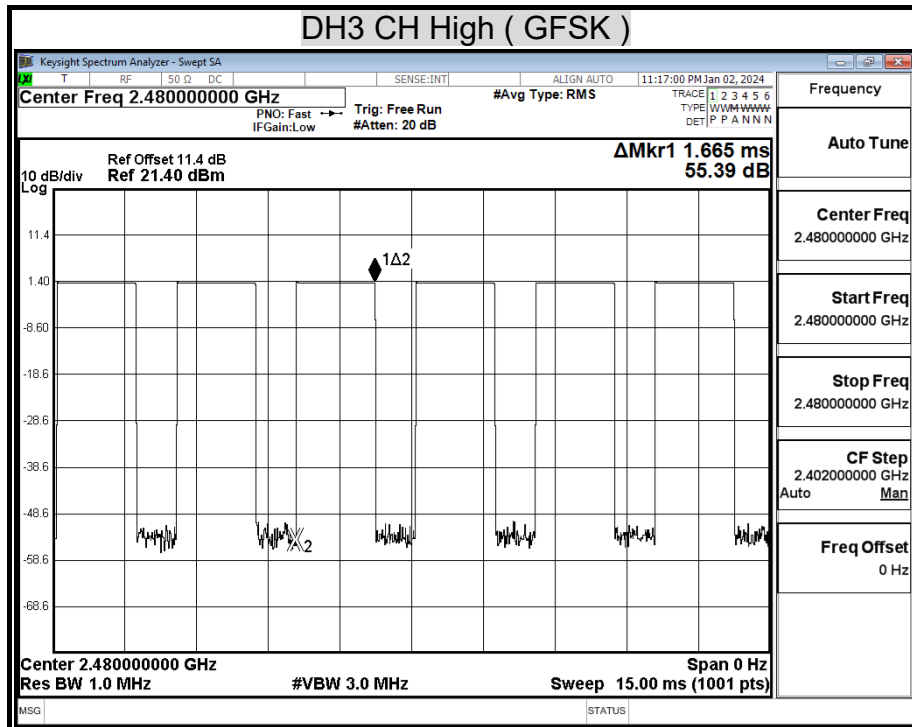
DH3 CH High ( GFSK )

Keysight Spectrum Analyzer - Swept SA

LXI T RF 50 Ω DC SENSE:INT ALIGN AUTO 11:17:00 PM Jan 02, 2024

Center Freq 2.480000000 GHz

PNO: Fast
IFGain:Low

Trig: Free Run
#Atten: 20 dB

#Avg Type: RMS

TRACE 1 2 3 4 5 6
TYPE WWMWWW
DET P P A N N N

Frequency

Ref Offset 11.4 dB
10 dB/div Ref 21.40 dBm
Log

ΔMkr1 1.665 ms
55.39 dB

Auto Tune

11.4

1.40

-8.60

-18.6

-28.6

-38.6

-48.6

-58.6

-68.6

1Δ2

X2

Center Freq
2.480000000 GHz

Start Freq
2.480000000 GHz

Stop Freq
2.480000000 GHz

CF Step
2.402000000 GHz
Auto Man

Freq Offset
0 Hz

Center 2.480000000 GHz
Res BW 1.0 MHz
#VBW 3.0 MHz
Span 0 Hz
Sweep 15.00 ms (1001 pts)

MSG

STATUS